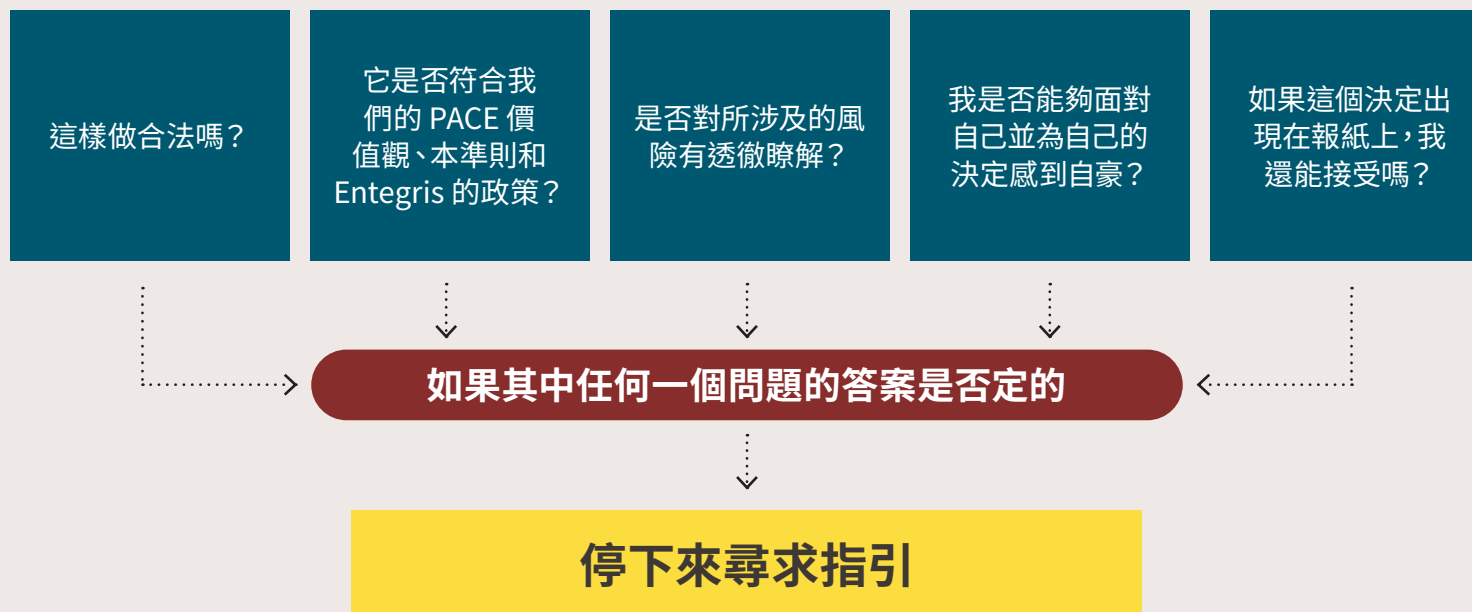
這樣做合法嗎？

它是否符合我們的 PACE 價值觀、本準則和 Entegris 的政策？

是否對所涉及的風險有透徹瞭解？

我是否能夠面對自己並為自己的決定感到自豪？

如果這個決定出現在報紙上，我還能接受嗎？

如果其中任何一個問題的答案是否定的

停下來尋求指引